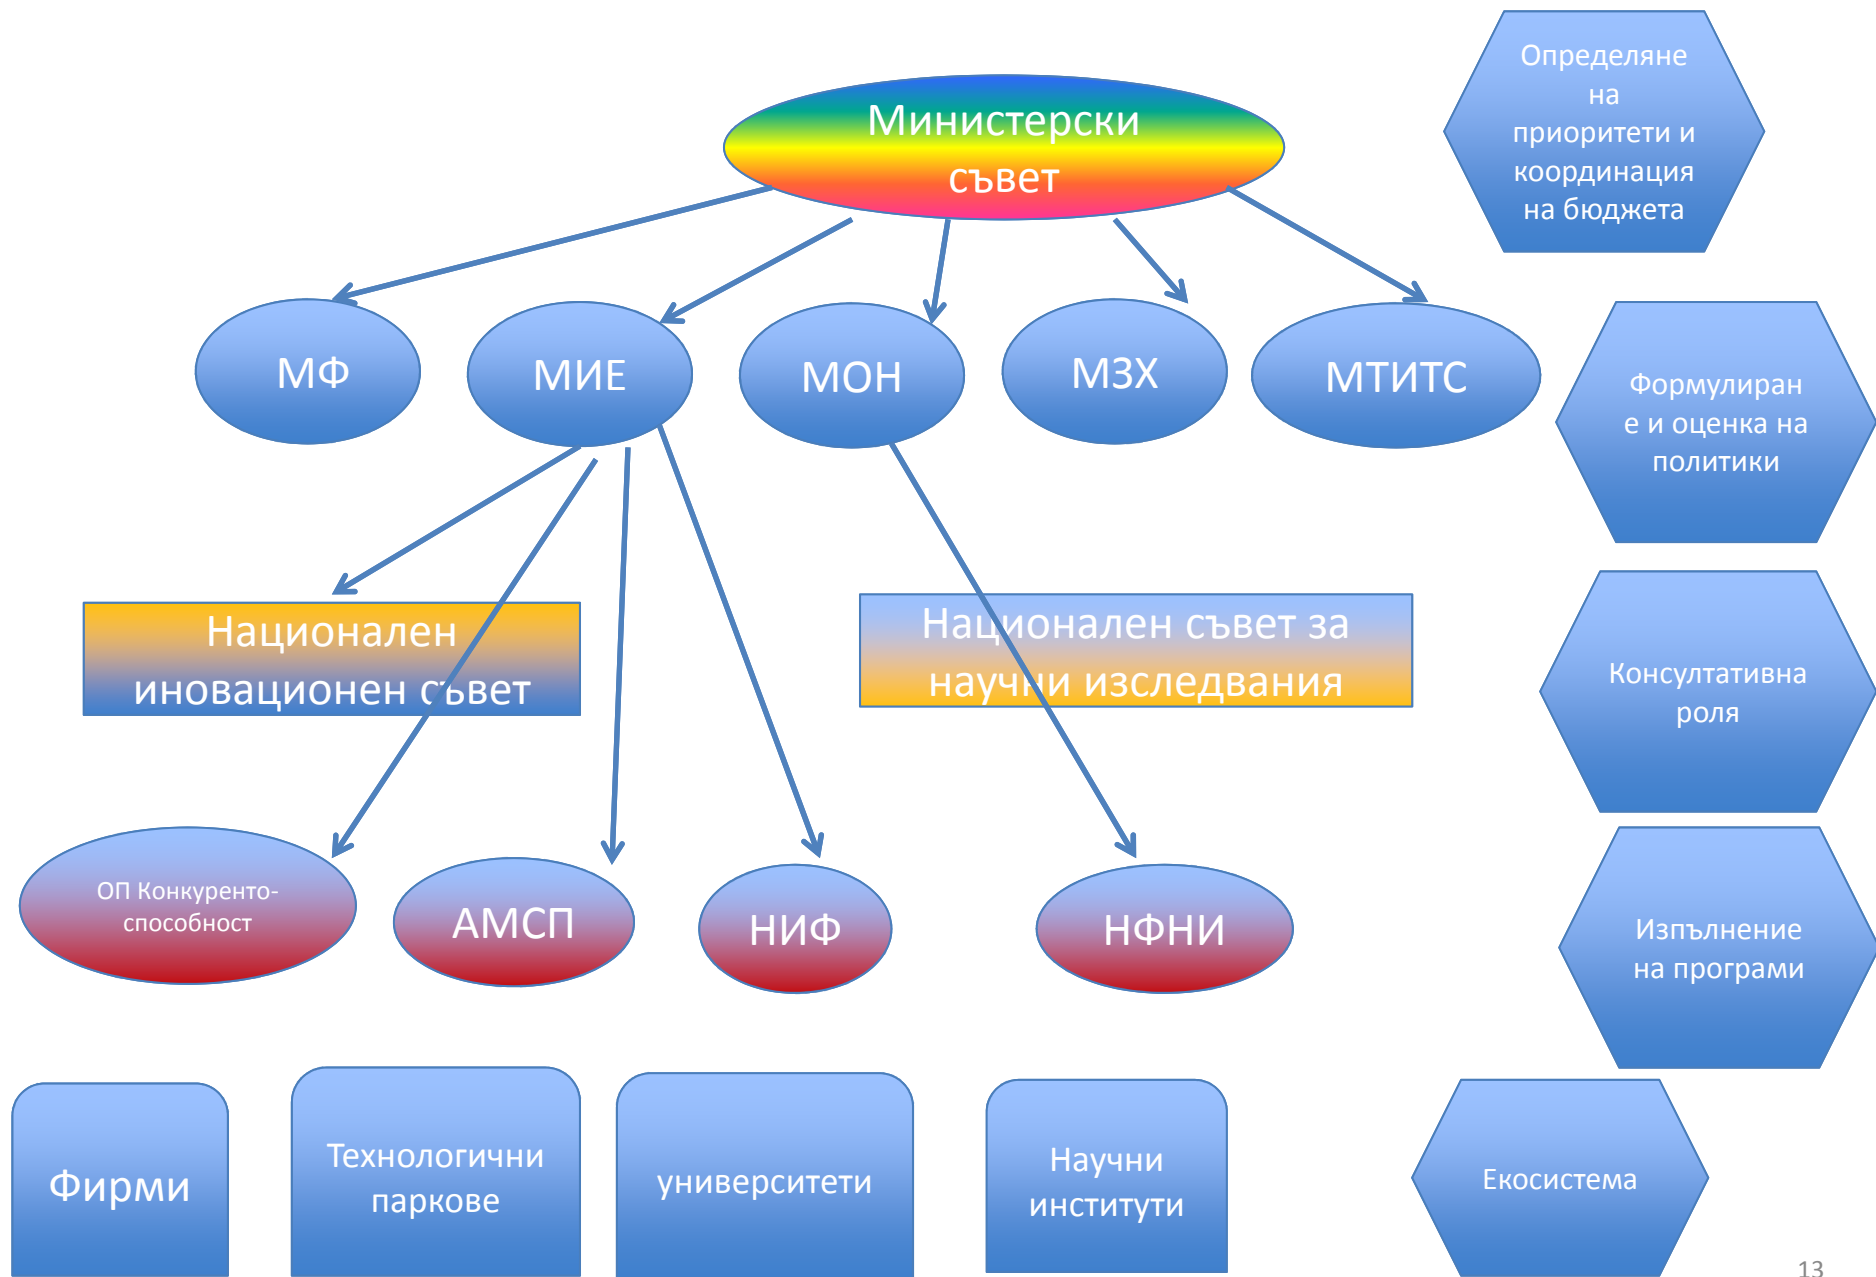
Министерски съвет

Определяне на приоритети и координация на бюджета

МФ

МИЕ

МОН

МЗХ

МТИТС

Формулиране и оценка на политики

Национален иновационен съвет

Национален съвет за научни изследвания

Консултативна роля

ОП Конкурентоспособност

АМСП

НИФ

НФНИ

Изпълнение на програми

Фирми

Технологични паркове

университети

Научни институти

Екосистема

13